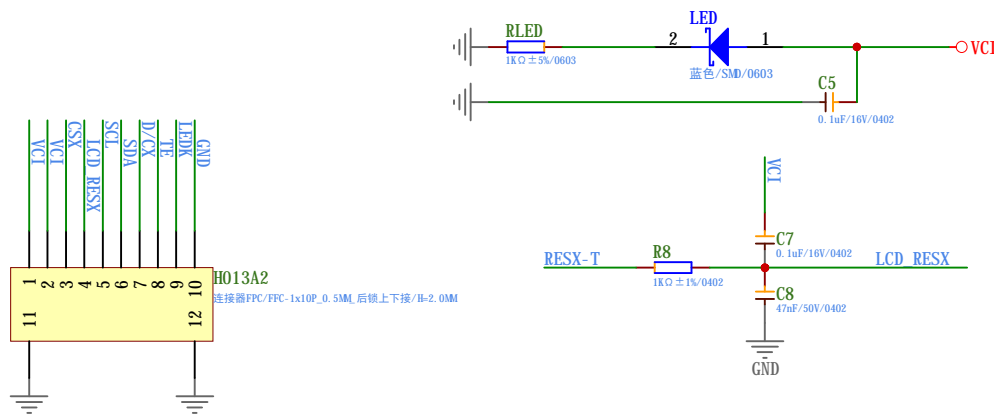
RLED
1KΩ±5%/0603
LED
2
1
蓝色/SMD/0603
VCI
C5
0.1uF/16V/0402
VCI
VCI
CSX
LCD_RESX
SCL
SDA
D/CX
TE
LEDK
GND
VCI
1
2
3
4
5
6
7
8
9
10
11
12
H013A2
连接器FPC/FFC-1x10P_0.5MM_后锁上下接/H=2.0MM
C7
0.1uF/16V/0402
RESX-T
R8
1KΩ±1%/0402
LCD_RESX
C8
47nF/50V/0402
GND